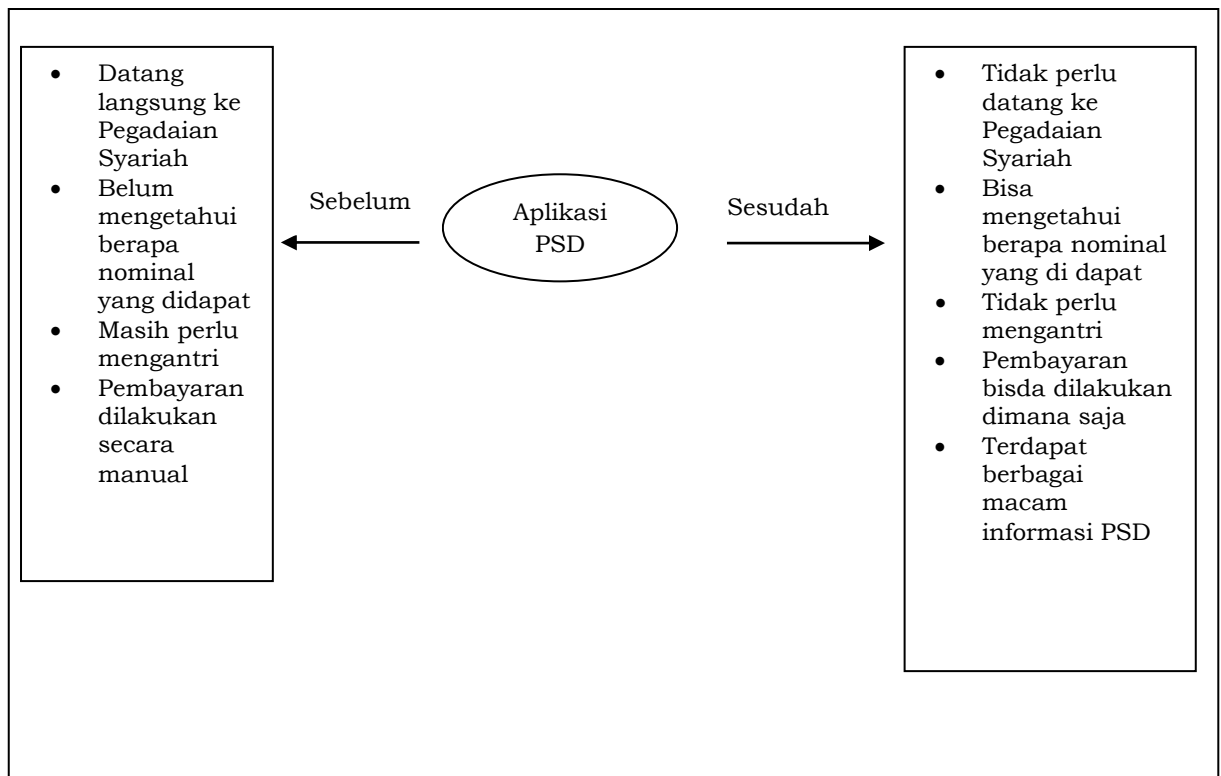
- Datang langsung ke Pegadaian Syariah
- Belum mengetahui berapa nominal yang didapat
- Masih perlu mengantri
- Pembayaran dilakukan secara manual

Sebelum

Aplikasi PSD

Sesudah

- Tidak perlu datang ke Pegadaian Syariah
- Bisa mengetahui berapa nominal yang di dapat
- Tidak perlu mengantri
- Pembayaran bisda dilakukan dimana saja
- Terdapat berbagai macam informasi PSD